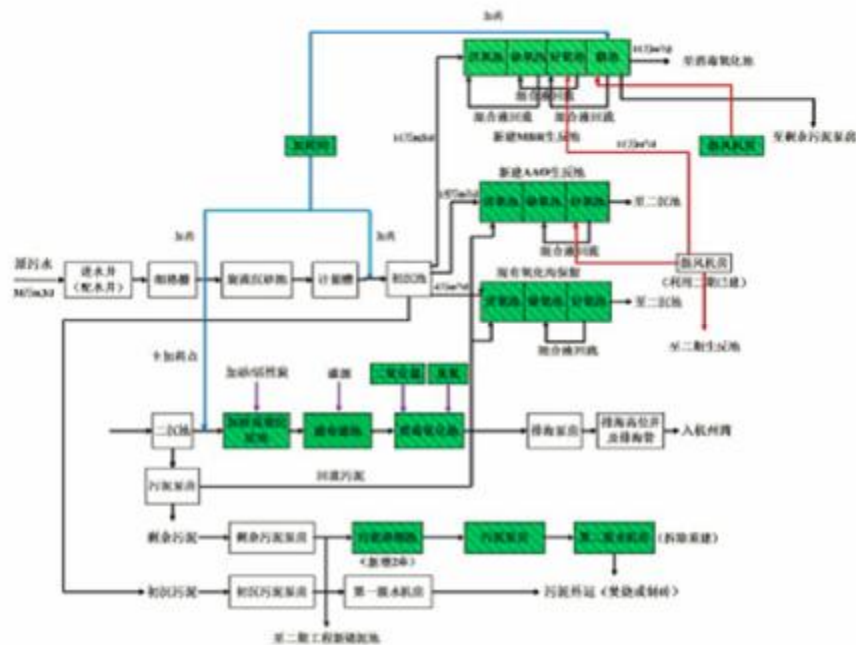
加药

缺氧池 好氧池 膜池

至消毒氧化池

混合液回流

混合液回流

新建MBR生化池

至剩余污泥泵房

鼓风机房

加药间

新建AAO生化池

厌氧池 缺氧池 好氧池

至二沉池

混合液回流

鼓风机房（利用二期已建）

加药

加药

原污水

进水井（配水井）

细格栅

旋流沉砂池

计量槽

初沉池

现有氧化沟保留

厌氧池 缺氧池 好氧池

至二沉池

混合液回流

至二期生化池

补加药点

加药/活性炭

滤料

二氧化氯

臭氧

二沉池

加砂高效沉淀池

滤布滤池

臭氧氧化池

排海泵房

排海高位井及排海管

入杭州湾

回流污泥

污泥泵房

剩余污泥

剩余污泥泵房

污泥浓缩池（加增2座）

污泥泵房

第二脱水机房（拆除重建）

初沉污泥

初沉污泥泵房

第一脱水机房

污泥外运（焚烧或制砖）

至二期工程新建泥池